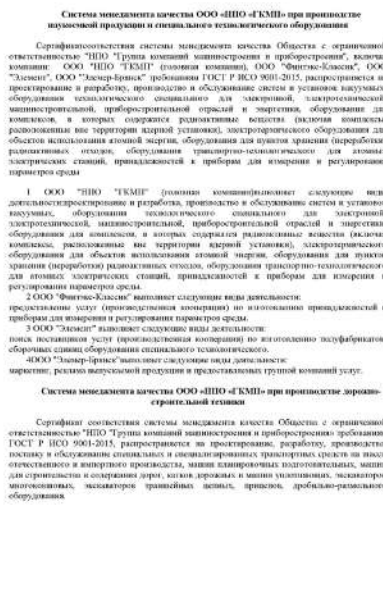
Система менеджмента качества ООО «НПО «ГКМП» при производстве наукоемкой продукции и специального технологического оборудования

Сертификатсоответствия системы менеджмента качества Общества с ограниченной ответственностью "НПО "Группа компаний машиностроения и приборостроения", включая компании: ООО "НПО "ГКМП" (головная компания), ООО "Фингекс-Классик", ООО "Элемент", ООО "Элмер-Брянск" требованиям ГОСТ Р ИСО 9001-2015, распространяется на проектирование и разработку, производство и обслуживание систем и установок вакуумных, оборудования технологического специального для электронной, электротехнической, машиностроительной, приборостроительной отраслей и энергетики, оборудование для комплексов, в которых содержатся радиоактивные вещества (включая комплексы, расположенные вне территории ядерной установки), электротермического оборудования для объектов использования атомной энергии, оборудования для пунктов хранения (переработки) радиоактивных отходов, оборудования транспортно-технологического для атомных электрических станций, принадлежностей к приборам для измерения и регулирования параметров среды.

1 ООО "НПО "ГКМП" (головная компания)выполняет следующие виды деятельности:проектирование и разработка, производство и обслуживание систем и установок вакуумных, оборудования технологического специального для электронной, электротехнической, машиностроительной, приборостроительной отраслей и энергетики, оборудования для комплексов, в которых содержатся радиоактивные вещества (включая комплексы, расположенные вне территории ядерной установки), электротермического оборудования для объектов использования атомной энергии, оборудования для пунктов хранения (переработки) радиоактивных отходов, оборудования транспортно-технологического для атомных электрических станций, принадлежностей к приборам для измерения и регулирования параметров среды.

2 ООО "Фингекс-Классик" выполняет следующие виды деятельности:
предоставление услуг (производственная кооперация) по изготовлению принадлежностей к приборам для измерения и регулирования параметров среды.

3 ООО "Элемент" выполняет следующие виды деятельности:
поиск поставщиков услуг (производственная кооперация) по изготовлению полуфабрикатов и сборочных единиц оборудования специального технологического.

4ООО "Элмер-Брянск"выполняет следующие виды деятельности:
маркетинг, реклама выпускаемой продукции и предоставляемых группой компаний услуг.

Система менеджмента качества ООО «НПО «ГКМП» при производстве дорожно-строительной техники

Сертификат соответствия системы менеджмента качества Общества с ограниченной ответственностью "НПО "Группа компаний машиностроения и приборостроения" требованиям ГОСТ Р ИСО 9001-2015, распространяется на проектирование, разработку, производство, поставку и обслуживание специальных и специализированных транспортных средств на шасси отечественного и импортного производства, машин планировочных подготовительных, машин для строительства и содержания дорог, катков дорожных и машин уплотняющих, экскаваторов многоковшовых, экскаваторов траншейных цепных, прицепов, дробильно-размольного оборудования.